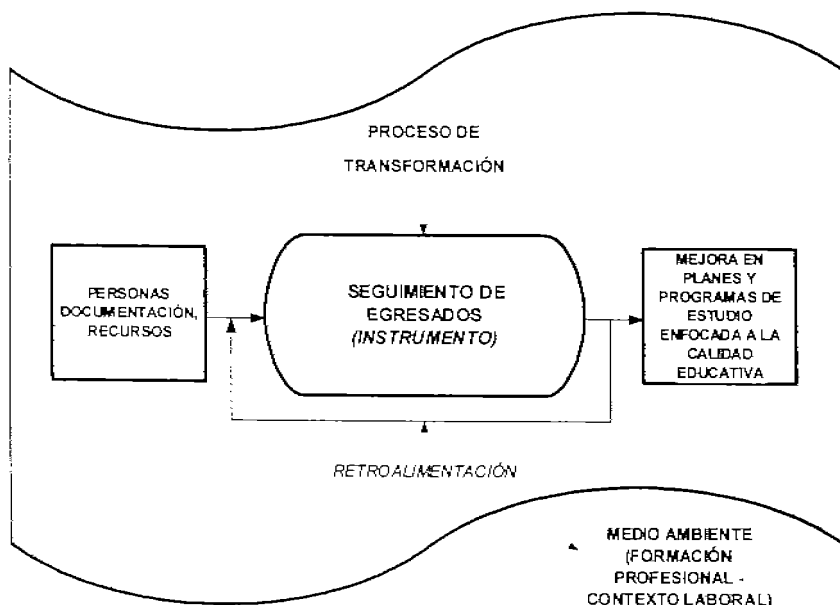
PROCESO DE

TRANSFORMACIÓN

PERSONAS DOCUMENTACIÓN, RECURSOS

SEGUIMIENTO DE EGRESADOS (INSTRUMENTO)

MEJORA EN PLANES Y PROGRAMAS DE ESTUDIO ENFOCADA A LA CALIDAD EDUCATIVA

RETROALIMENTACIÓN

MEDIO AMBIENTE (FORMACIÓN PROFESIONAL - CONTEXTO LABORAL)